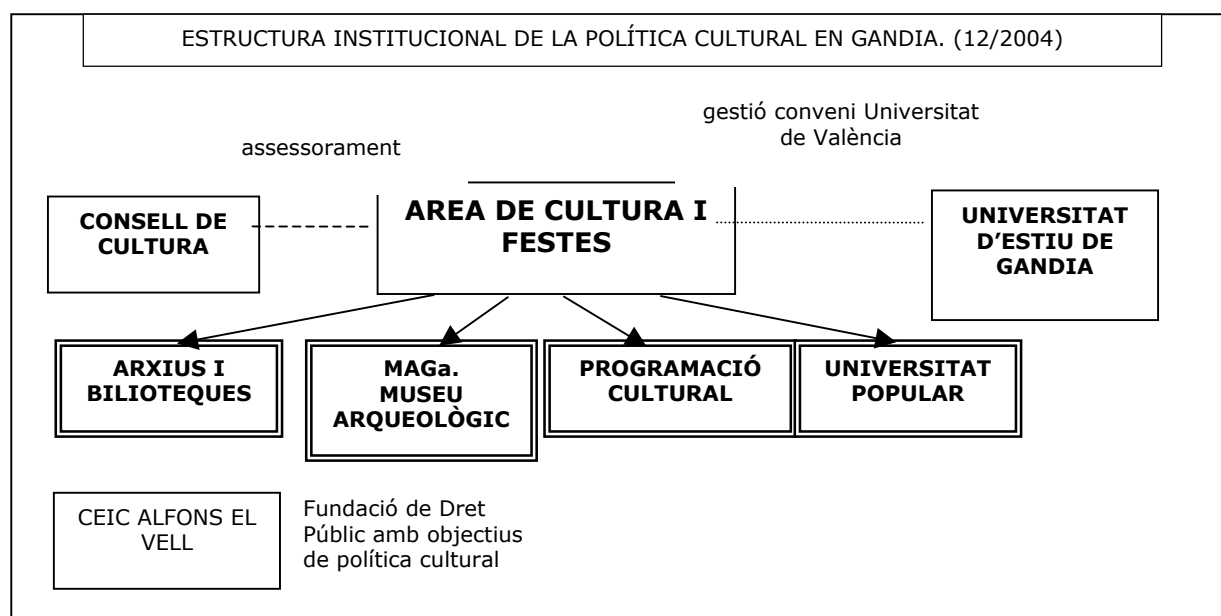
ESTRUCTURA INSTITUCIONAL DE LA POLÍTICA CULTURAL EN GANDIA. (12/2004)

gestió conveni Universitat de València

assessorament

CONSELL DE CULTURA

AREA DE CULTURA I FESTES

UNIVERSITAT D'ESTIU DE GANDIA

ARXIUS I BILIOTEQUES

MAGa. MUSEU ARQUEOLÒGIC

PROGRAMACIÓ CULTURAL

UNIVERSITAT POPULAR

CEIC ALFONS EL VELL

Fundació de Dret Públic amb objectius de política cultural